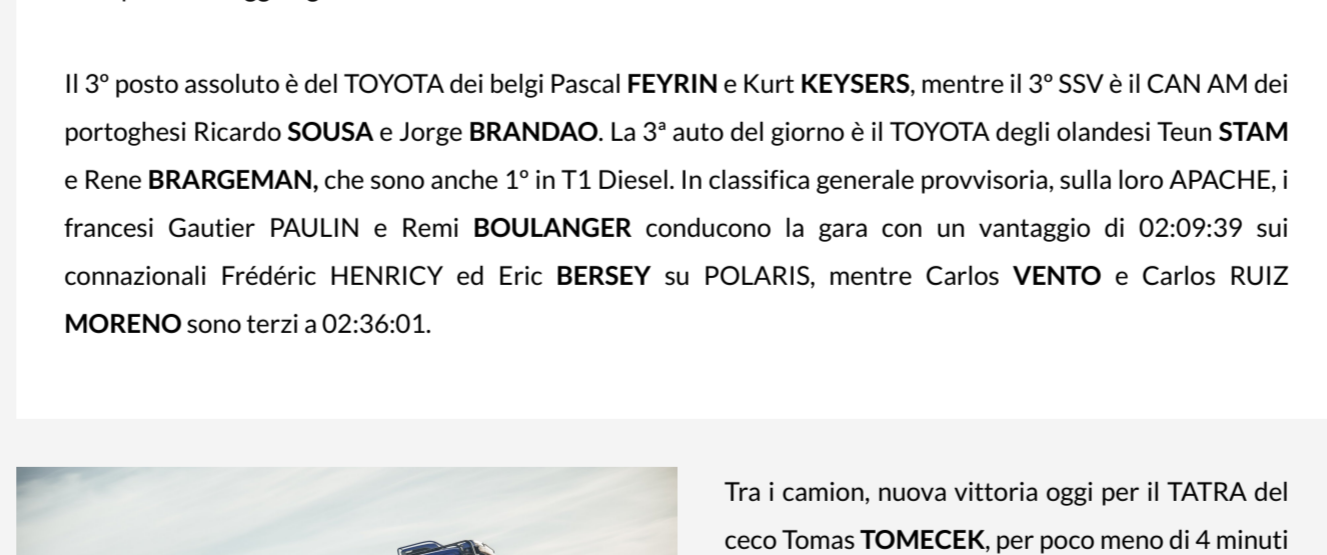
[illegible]

Il 3º posto assoluto è del TOYOTA dei belgi Pascal FEYRIN e Kurt KEYSERS, mentre il 3º SSV è il CAN AM dei portoghesi Ricardo SOUSA e Jorge BRANDAO. La 3ª auto del giorno è il TOYOTA degli olandesi Teun STAM e Rene BRARGEMAN, che sono anche 1º in T1 Diesel. In classifica generale provvisoria, sulla loro APACHE, i francesi Gautier PAULIN e Remi BOULANGER conducono la gara con un vantaggio di 02:09:39 sui connazionali Frédéric HENRICY ed Eric BERSEY su POLARIS, mentre Carlos VENTO e Carlos RUIZ MORENO sono terzi a 02:36:01.

Tra i camion, nuova vittoria oggi per il TATRA del ceco Tomas TOMECEK, per poco meno di 4 minuti